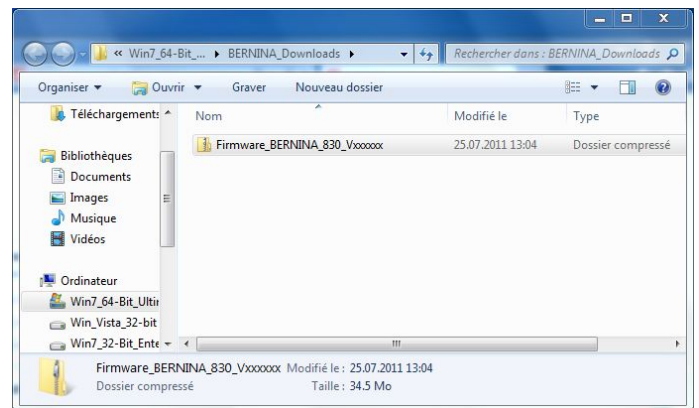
« Win7_64-Bit_... ▸ BERNINA_Downloads ▸

Rechercher dans : BERNINA_Downloads

Organiser ▾ Ouvrir ▾ Graver Nouveau dossier

Téléchargements

Bibliothèques

Documents

Images

Musique

Vidéos

Ordinateur

Win7_64-Bit_Ultir

Win_Vista_32-bit

Win7_32-Bit_Ente

| Nom | Modifié le | Type |
|---|---|---|
| Firmware_BERNINA_830_Vxxxxxx | 25.07.2011 13:04 | Dossier compressé |

Firmware_BERNINA_830_Vxxxxxx Modifié le : 25.07.2011 13:04

Dossier compressé Taille : 34.5 Mo